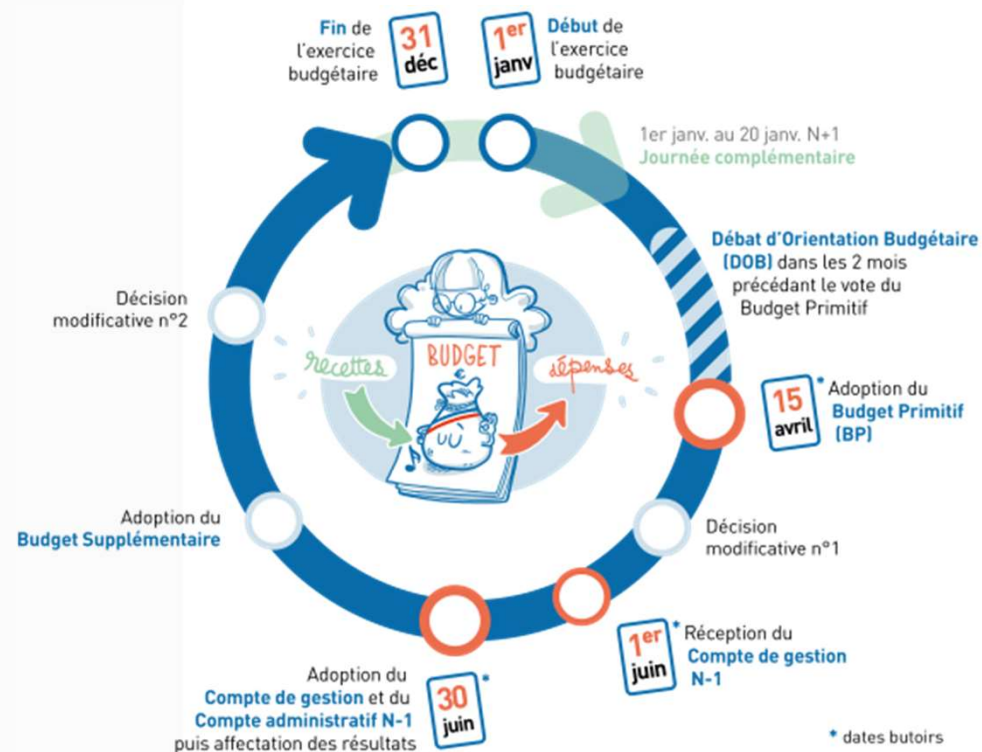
Fin de l'exercice budgétaire

31 déc

1er janv

Début de l'exercice budgétaire

1er janv. au 20 janv. N+1
Journée complémentaire

Débat d'Orientation Budgétaire (DOB) dans les 2 mois précédant le vote du Budget Primitif

Décision modificative n°2

BUDGET

recettes

dépenses

15 avril

* Adoption du Budget Primitif (BP)

Adoption du Budget Supplémentaire

Décision modificative n°1

1er juin

* Réception du Compte de gestion N-1

Adoption du Compte de gestion et du Compte administratif N-1 puis affectation des résultats

30 juin *

* dates butoirs